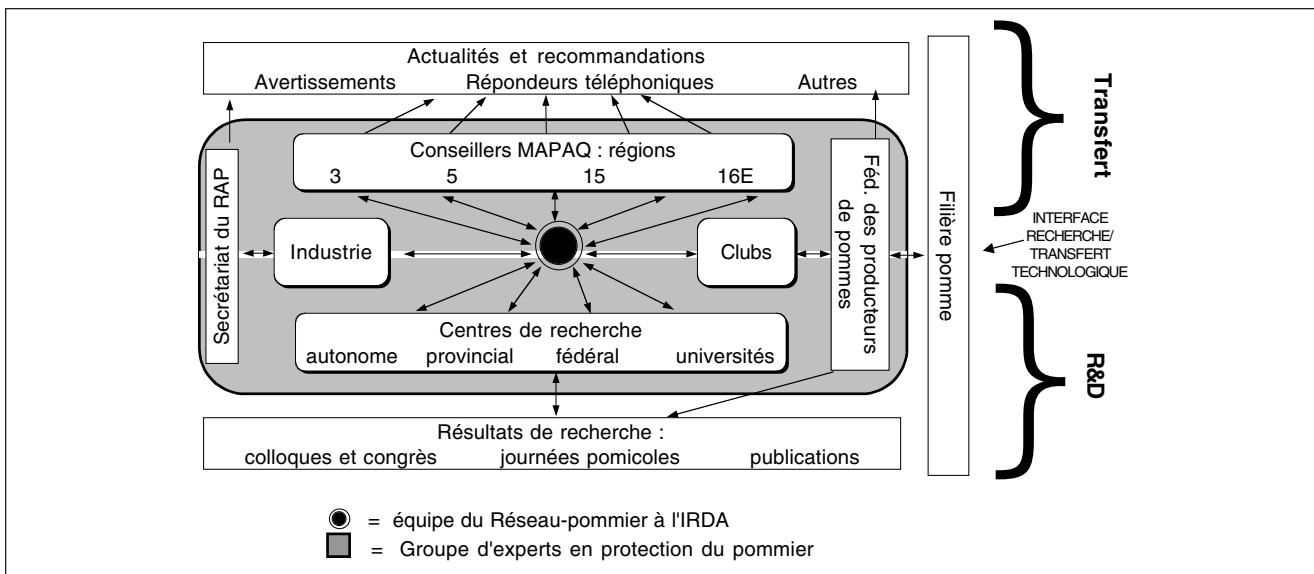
Actualités et recommandations
Avertissements Répondeurs téléphoniques Autres

Conseillers MAPAQ : régions
3 5 15 16E

Secrétariat du RAP

Industrie

Clubs

Féd. des producteurs de pommes

Filière pomme

Centres de recherche
autonome provincial fédéral universités

Résultats de recherche :
colloques et congrès journées pomicoles publications

Transfert

INTERFACE RECHERCHE/ TRANSFERT TECHNOLOGIQUE

R&D

= équipe du Réseau-pommier à l'IRDA
= Groupe d'experts en protection du pommier